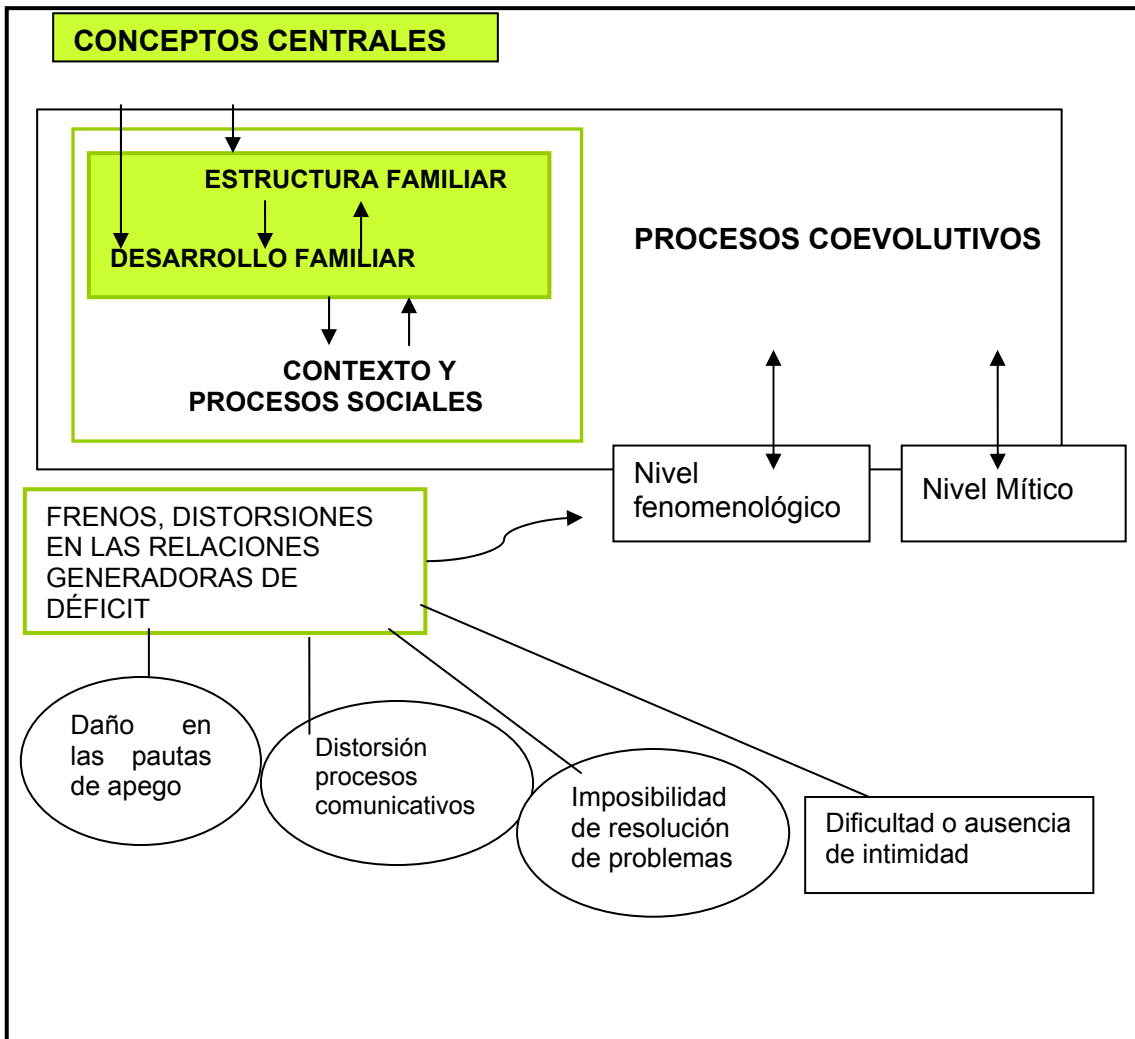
CONCEPTOS CENTRALES

ESTRUCTURA FAMILIAR

DESARROLLO FAMILIAR

CONTEXTO Y PROCESOS SOCIALES

PROCESOS COEVOLUTIVOS

Nivel fenomenológico

Nivel Mítico

FRENOS, DISTORSIONES EN LAS RELACIONES GENERADORAS DE DÉFICIT

Daño en las pautas de apego

Distorsión procesos comunicativos

Imposibilidad de resolución de problemas

Dificultad o ausencia de intimidad